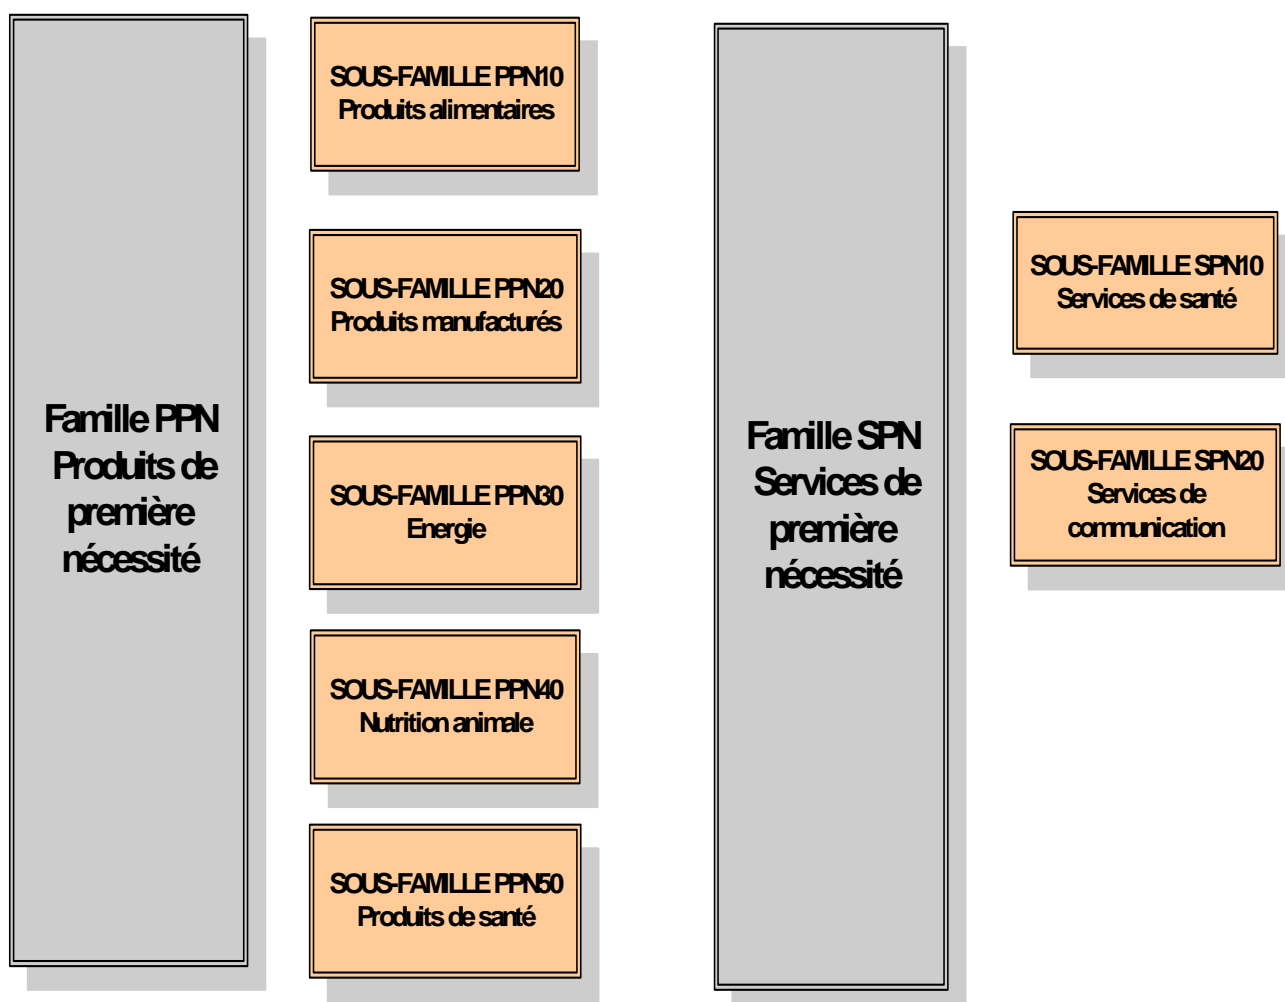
Famille PPN
Produits de première nécessité

SOUS-FAMILLE PPN10
Produits alimentaires

SOUS-FAMILLE PPN20
Produits manufacturés

SOUS-FAMILLE PPN30
Energie

SOUS-FAMILLE PPN40
Nutrition animale

SOUS-FAMILLE PPN50
Produits de santé

Famille SPN
Services de première nécessité

SOUS-FAMILLE SPN10
Services de santé

SOUS-FAMILLE SPN20
Services de communication